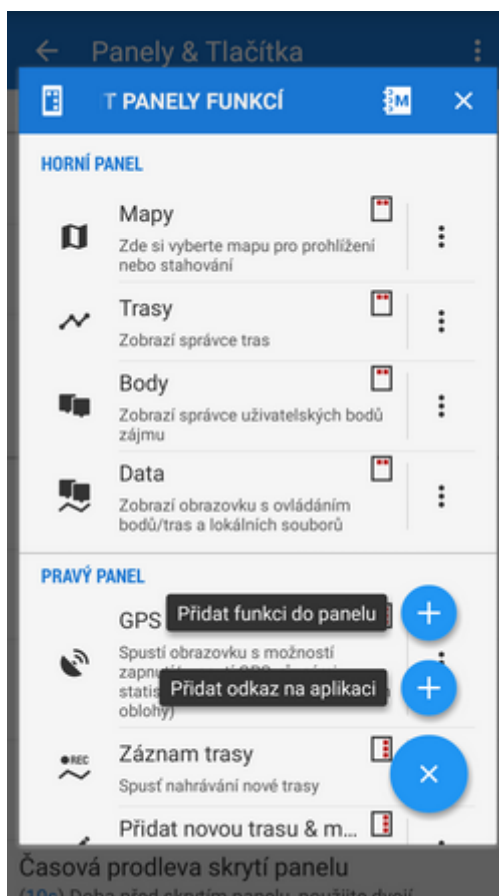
Panely & Tlačítka

T PANELY FUNKCÍ

M

HORNÍ PANEL

Mapy
Zde si vyberte mapu pro prohlížení nebo stahování

Trasy
Zobrazí správce tras

Body
Zobrazí správce uživatelských bodů zájmu

Data
Zobrazí obrazovku s ovládáním bodů/tras a lokálních souborů

PRAVÝ PANEL

GPS
Spustí obrazovku s možností zapnutí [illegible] statis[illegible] oblohy)

Přidat funkci do panelu

Přidat odkaz na aplikaci

REC

Záznam trasy
Spusť nahrávání nové trasy

Přidat novou trasu & m...

Časová prodleva skrytí panelu
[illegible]